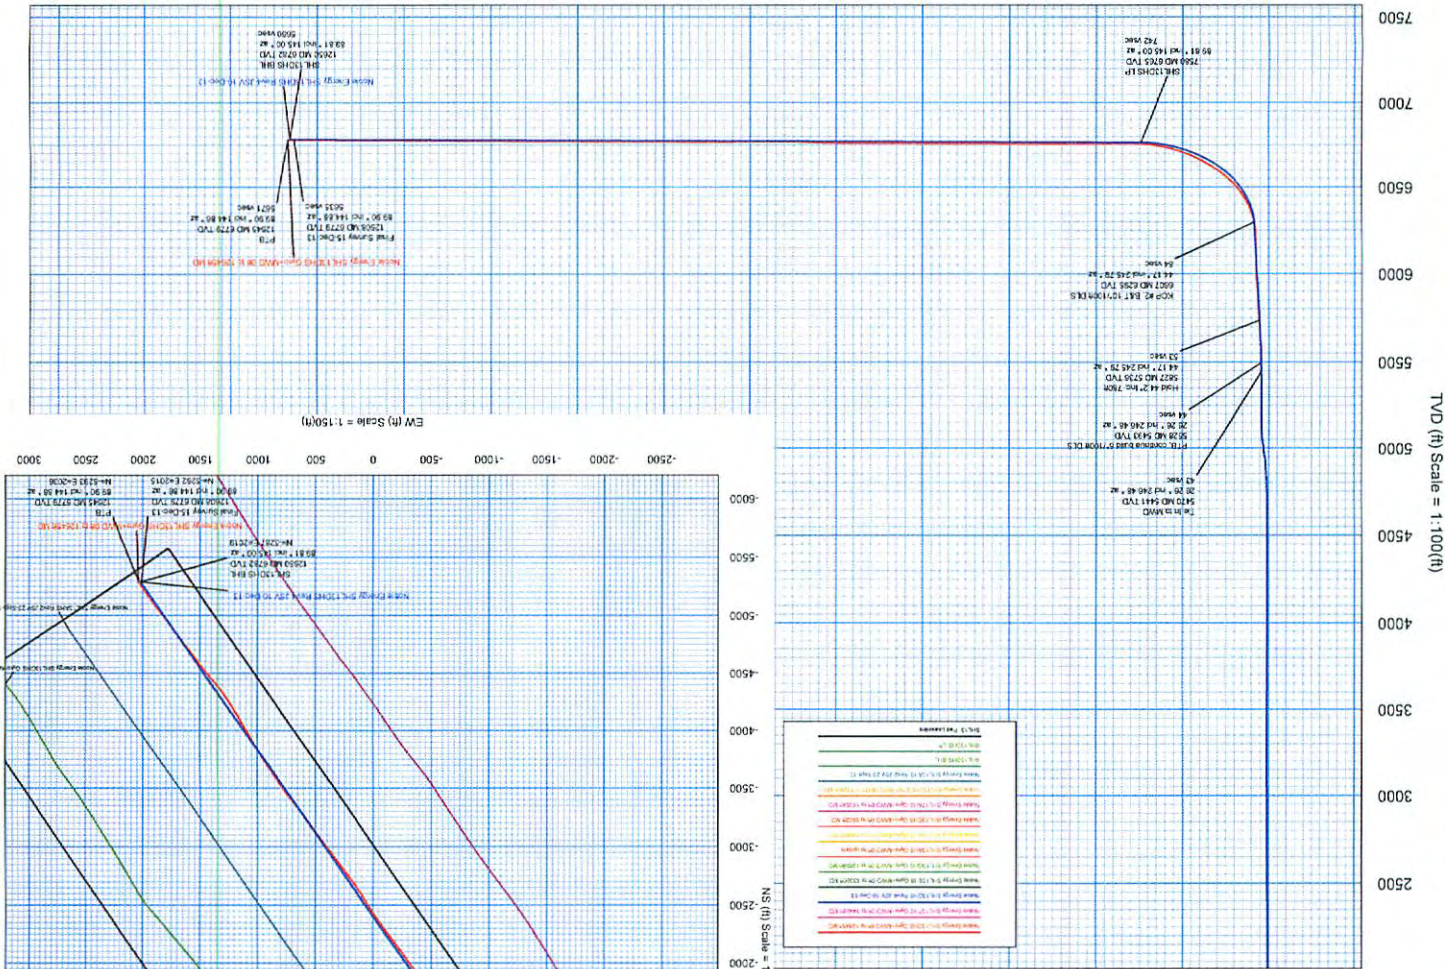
7500
7000
6500
6000
5500
5000
4500
4000
3500
3000
2500
TVD (ft) Scale = 1:100(ft)

SHL13CHS LP
7560 MD 6765 TVD
89.89 ° Inc 145.00 ° az
742 vsec

KOP #2 B&T 10°/100ft DLS
6607 MD 6265 TVD
44.17 ° Inc 245.78 ° az
64 vsec

Hold 44.2° Inc 7809
5822 MD 5735 TVD
44.17 ° Inc 245.78 ° az
53 vsec

PTDL continue build 8°/100ft DLS
5526 MD 5430 TVD
28.26 ° Inc 246.48 ° az
44 vsec

Tie In to MWD
5420 MD 5441 TVD
28.26 ° Inc 246.48 ° az
43 vsec

5660 vsec
12650 MD 6782 TVD
88.81 ° Inc 145.00 ° az
SHL13CHS BHL
Noble Energy SHL13CHS Plan A 15Dec13

PTB
12645 MD 6779 TVD
89.90 ° Inc 144.88 ° az
5627 vsec

Final Survey 15Dec13
12608 MD 6778 TVD
89.90 ° Inc 144.88 ° az
5635 vsec

Noble Energy SHL13CHS Gyro-MWD 0ft to 12608ft MD

EW (ft) Scale = 1:150(ft)
-2500
-2000
-1500
-1000
-500
0
500
1000
1500
2000
2500
3000

-6000
-5500
-5000
-4500
-4000
-3500
-3000
-2500
-2000
NS (ft) Scale = 1

Final Survey 15Dec13
12608 MD 6778 TVD
89.90 ° Inc 144.88 ° az
N=-5282 E=2015
PTB
12645 MD 6779 TVD
89.90 ° Inc 144.88 ° az
N=-5293 E=2036
Noble Energy SHL13CHS Gyro-MWD 0ft to 12608ft MD
SHL13CHS BHL
12650 MD 6782 TVD
88.81 ° Inc 145.00 ° az
N=-5287 E=2019
Noble Energy SHL13CHS Plan A 15Dec13
Noble Energy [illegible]
Noble Energy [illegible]

SHL13 Pad Laterals
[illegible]